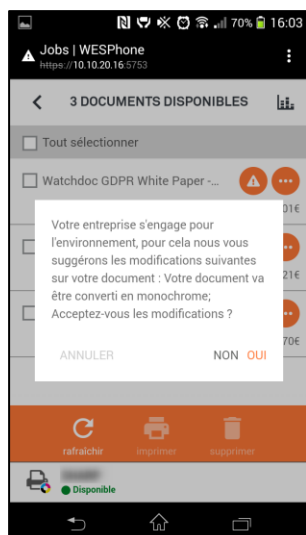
70% 16:03

Jobs | WESPhone
https://10.10.20.16:5753

3 DOCUMENTS DISPONIBLES

Tout sélectionner

Watchdoc GDPR White Paper -...

01€

21€

70€

Votre entreprise s'engage pour l'environnement, pour cela nous vous suggérons les modifications suivantes sur votre document : Votre document va être converti en monochrome; Acceptez-vous les modifications ?

ANNULER NON OUI

rafraîchir imprimer supprimer

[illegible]
Disponible